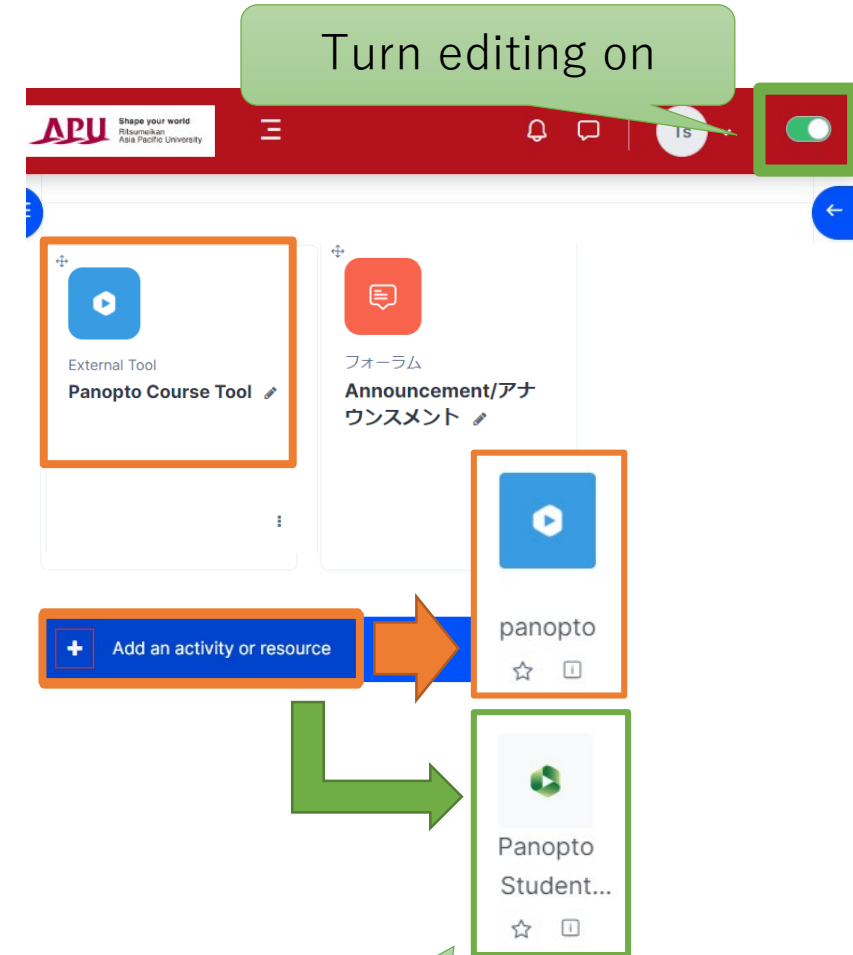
Turn editing on

APU Shape your world Ritsumeikan Asia Pacific University

TS

External Tool
Panopto Course Tool

フォーラム
Announcement/アナウンスメント

panopto

Add an activity or resource

Panopto Student...